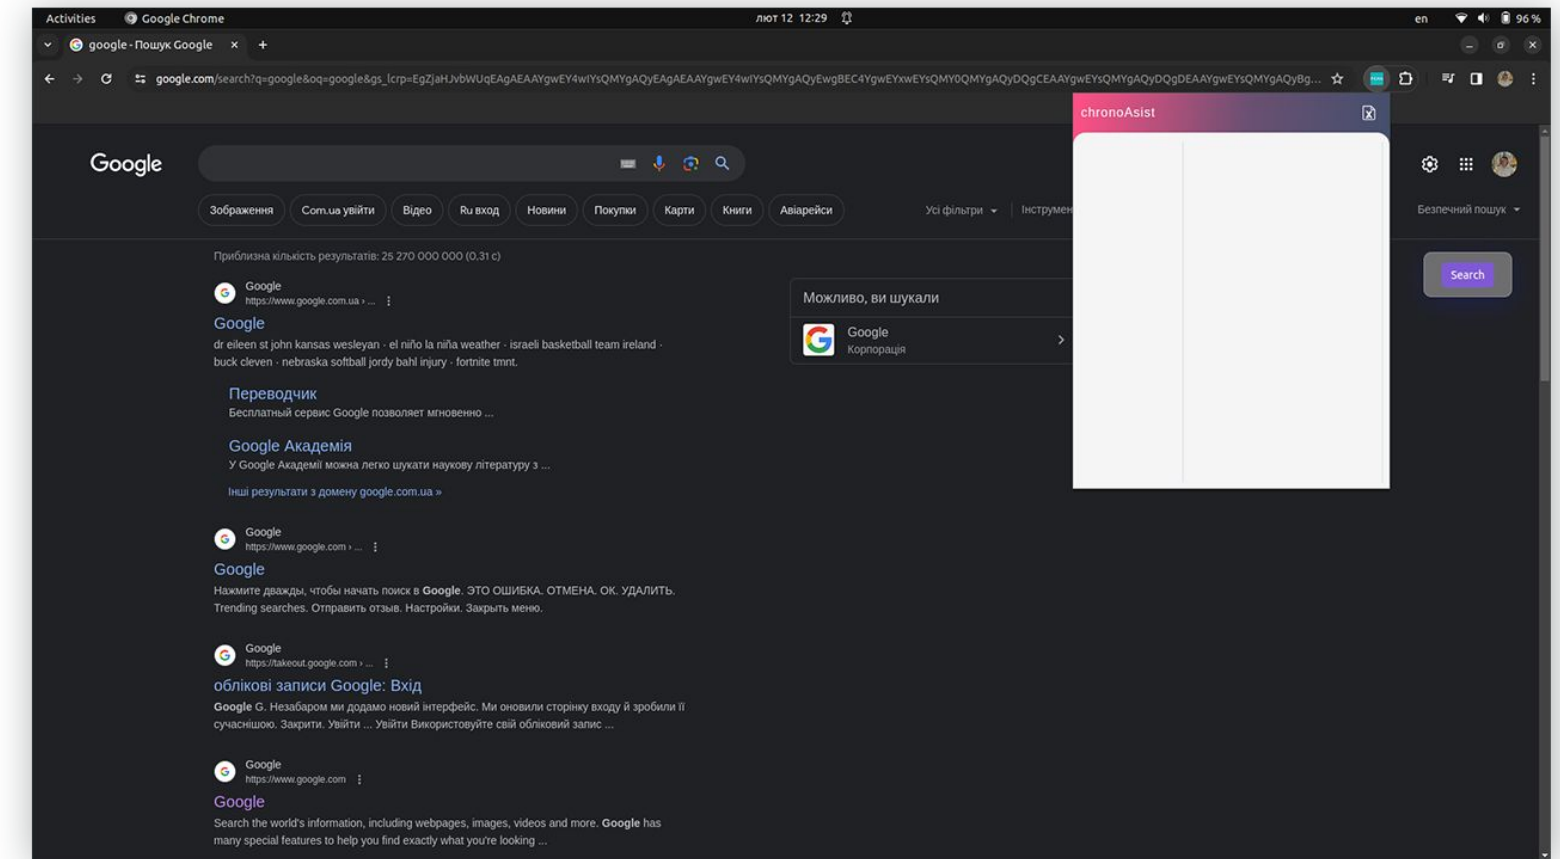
Activities Google Chrome лют 12 12:29 en 96 %

google - Пошук Google ×

google.com/search?q=google&oq=google&gs_lcrp=EgZjaHJvbWUqEAgAEAAYgwEY4wIYsQMYgAQyEAgAEAAYgwEY4wIYsQMYgAQyEwgBEC4YgwEYxwEYsQMY0QMYgAQyDQgCEAAYgwEYsQMYgAQyDQgDEAAYgwEYsQMYgAQyBg...

chronoAsist

Google

Зображення Com.ua увійти Відео Ru вход Новини Покупки Карти Книги Авіарейси Усі фільтри Інструмен

Безпечний пошук

Search

Приблизна кількість результатів: 25 270 000 000 (0,31 c)

Google
https://www.google.com.ua › ...
Google
dr eileen st john kansas wesleyan · el niño la niña weather · israeli basketball team ireland · buck cleven · nebraska softball jordy bahl injury · fortnite tmnt.

Переводчик
Бесплатный сервис Google позволяет мгновенно ...

Google Академія
У Google Академії можна легко шукати наукову літературу з ...

Інші результати з домену google.com.ua »

Можливо, ви шукали
Google
Корпорація

Google
https://www.google.com › ...
Google
Нажмите дважды, чтобы начать поиск в Google. ЭТО ОШИБКА. ОТМЕНА. ОК. УДАЛИТЬ. Trending searches. Отправить отзыв. Настройки. Закрыть меню.

Google
https://takeout.google.com › ...
облікові записи Google: Вхід
Google G. Незабаром ми додамо новий інтерфейс. Ми оновили сторінку входу й зробили її сучаснішою. Закрити. Увійти ... Увійти Використовуйте свій обліковий запис ...

Google
https://www.google.com
Google
Search the world's information, including webpages, images, videos and more. Google has many special features to help you find exactly what you're looking ...